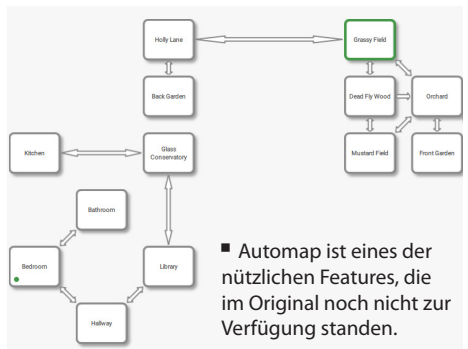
Holly Lane

Grassy Field

Back Garden

Dead Fly Wood

Orchard

Kitchen

Glass Conservatory

Mustard Field

Front Garden

Bathroom

Bedroom

Library

Hallway

Automap ist eines der nützlichen Features, die im Original noch nicht zur Verfügung standen.